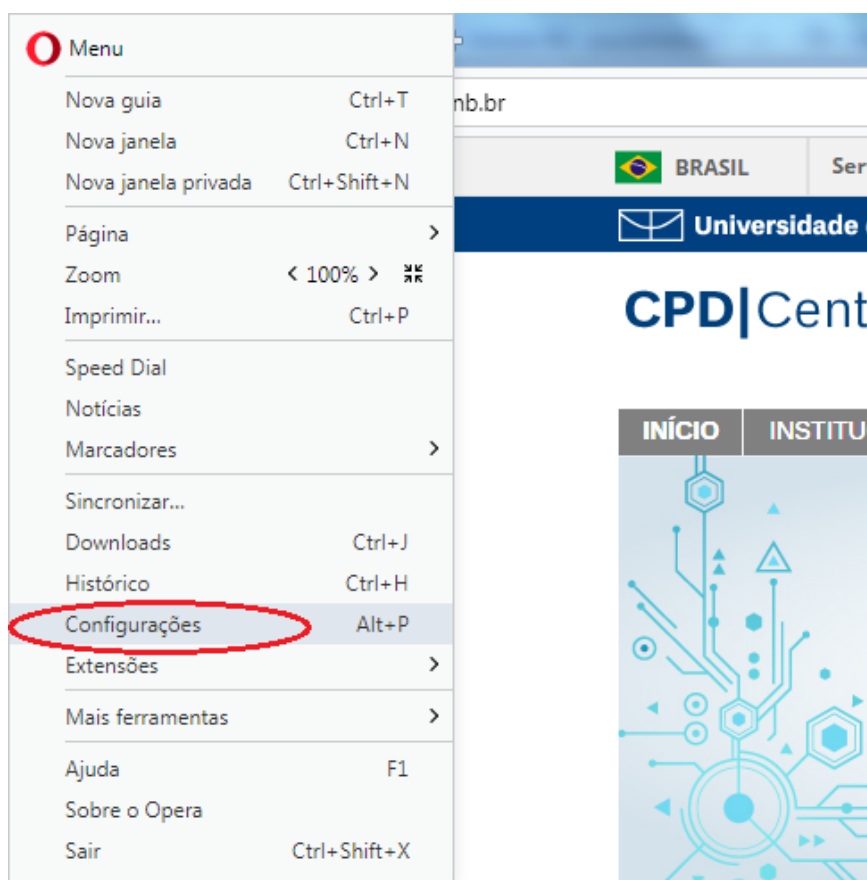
Menu

Nova guia Ctrl+T
Nova janela Ctrl+N
Nova janela privada Ctrl+Shift+N

Página
Zoom < 100% >
Imprimir... Ctrl+P

Speed Dial
Notícias
Marcadores

Sincronizar...
Downloads Ctrl+J
Histórico Ctrl+H
Configurações Alt+P
Extensões

Mais ferramentas

Ajuda F1
Sobre o Opera
Sair Ctrl+Shift+X

nb.br

BRASIL Ser

Universidade

CPD|Cent

INÍCIO INSTITU